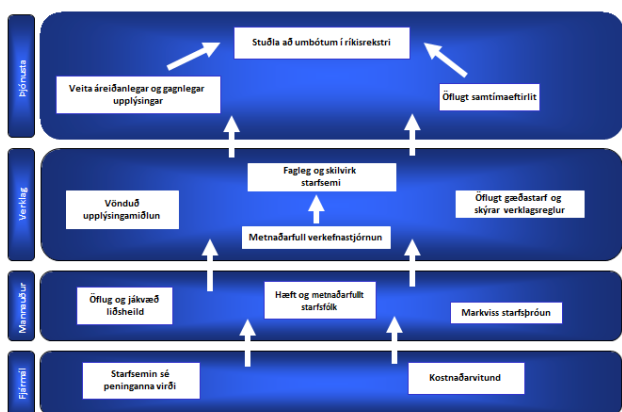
Þjónusta

Stuðla að umbótum í ríkisrekstri

Veita áreiðanlegar og gagnlegar upplýsingar

Öflugt samtímaeftirlit

Verklag

Fagleg og skilvirk starfsemi

Vönduð upplýsingamiðlun

Öflugt gæðastarf og skýrar verklagsreglur

Metnaðarfull verkefnastjórnun

Mannauður

Öflug og jákvæð liðsheild

Hæft og metnaðarfullt starfsfólk

Markviss starfsþróun

Fjármál

Starfsemin sé peninganna virði

Kostnaðarvitund